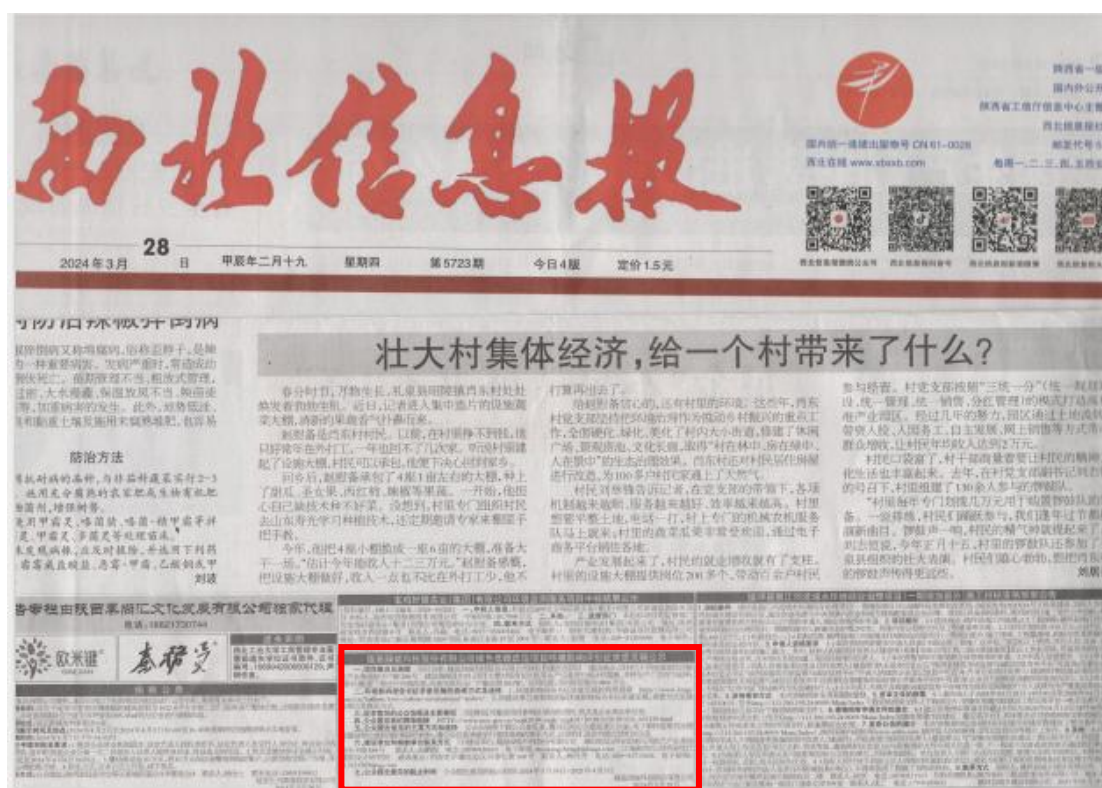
西北信息报

国内统一连续出版物号 CN 61-0026
西北信息 www.xbxxb.com

陕西省一级
国内外公开
陕西省工信厅信息中心主管
西北信息报社
邮发代号 5
每周一、二、三、四、五出版

西北信息报微信公众号　西北信息报抖音号　西北信息报视频号

2024年3月 28 日　甲辰年二月十九　星期四　第5723期　今日4版　定价1.5元

壮大村集体经济，给一个村带来了什么？

防治方法

刘波

欧米健　秦研芝

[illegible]